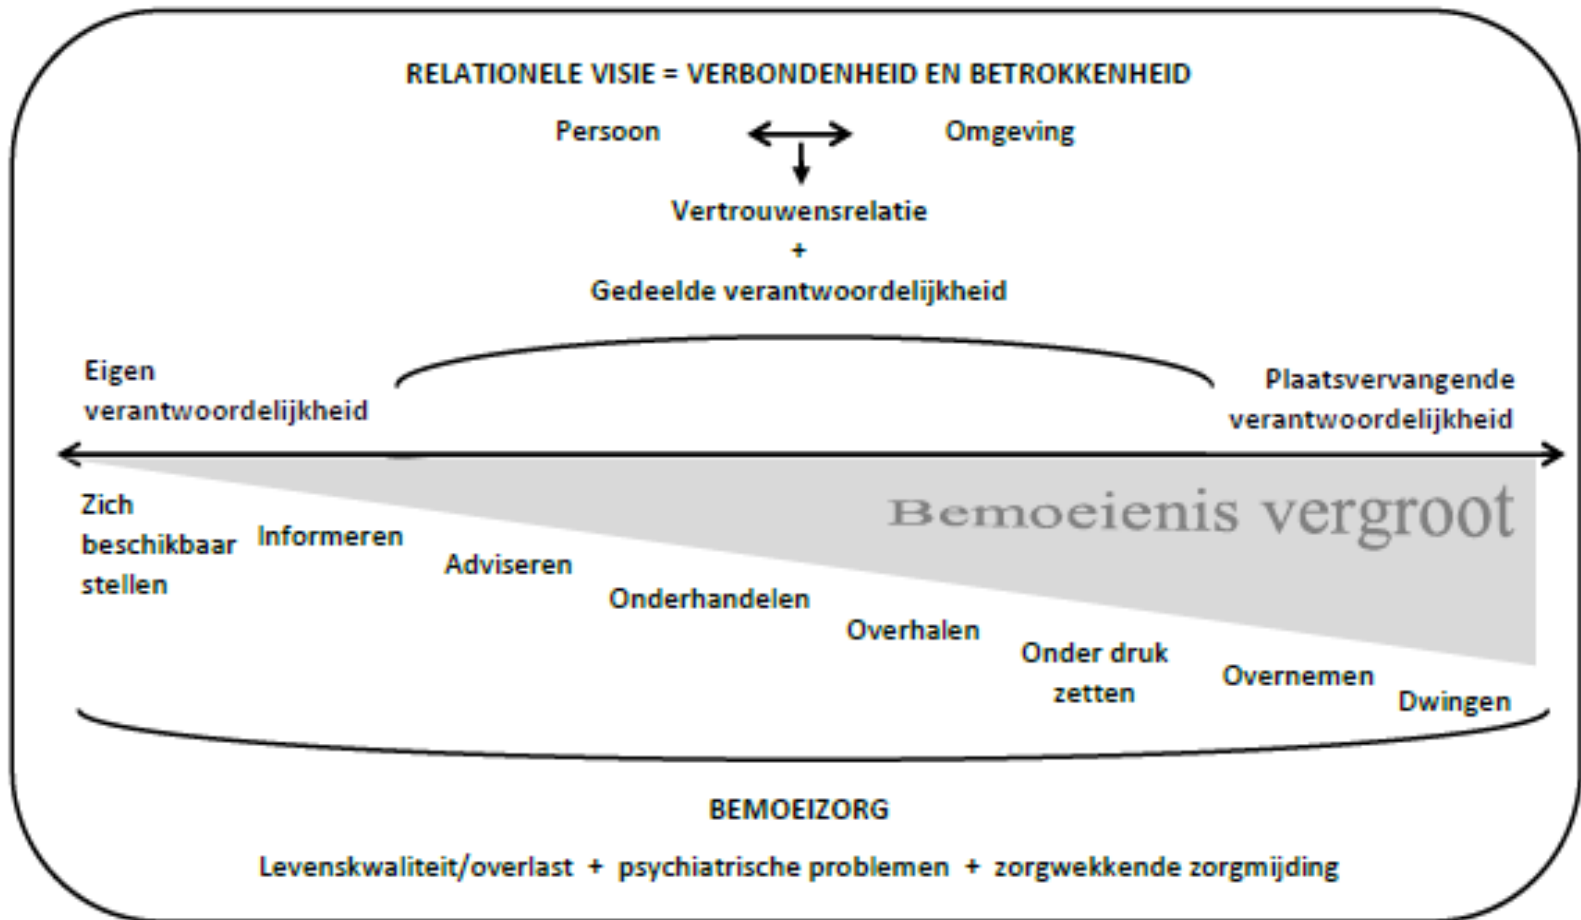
RELATIONELE VISIE = VERBONDENHEID EN BETROKKENHEID

Persoon

Omgeving

Vertrouwensrelatie
+
Gedeelde verantwoordelijkheid

Eigen verantwoordelijkheid

Plaatsvervangende verantwoordelijkheid

Bemoeienis vergroot

Zich beschikbaar stellen

Informeren

Adviseren

Onderhandelen

Overhalen

Onder druk zetten

Overnemen

Dwingen

BEMOEIZORG

Levenskwaliteit/overlast + psychiatrische problemen + zorgwekkende zorgmijding